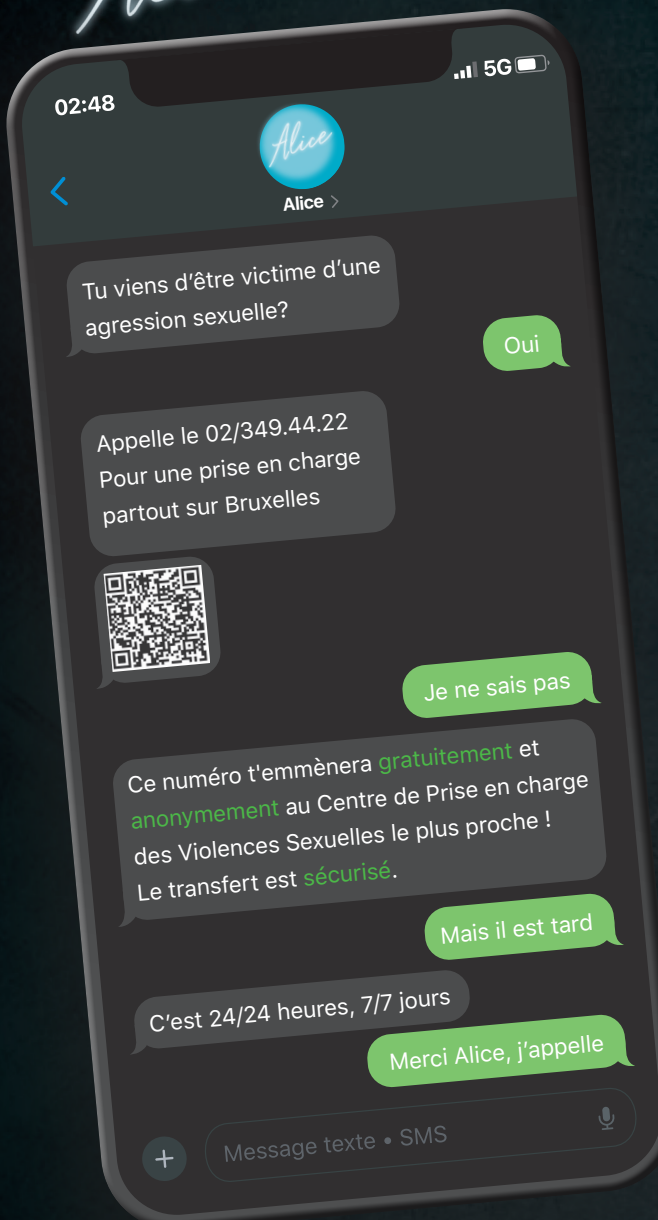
02:48

5G

Alice

Alice >

Tu viens d'être victime d'une agression sexuelle?

Oui

Appelle le 02/349.44.22
Pour une prise en charge partout sur Bruxelles

Je ne sais pas

Ce numéro t'emmènera gratuitement et anonymement au Centre de Prise en charge des Violences Sexuelles le plus proche !
Le transfert est sécurisé.

Mais il est tard

C'est 24/24 heures, 7/7 jours

Merci Alice, j'appelle

+

Message texte • SMS